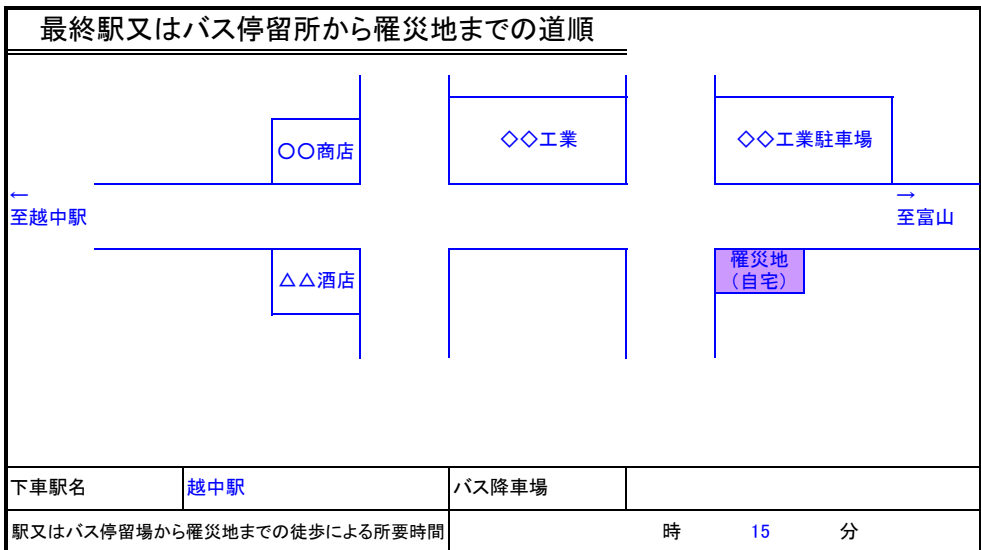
最終駅又はバス停留所から罹災地までの道順

○○商店

◇◇工業

◇◇工業駐車場

←
至越中駅

→
至富山

△△酒店

罹災地
（自宅）

| 下車駅名 | 越中駅 | バス降車場 | |
|---|---|---|---|
| 駅又はバス停留場から罹災地までの徒歩による所要時間 | | 時　15　分 | |